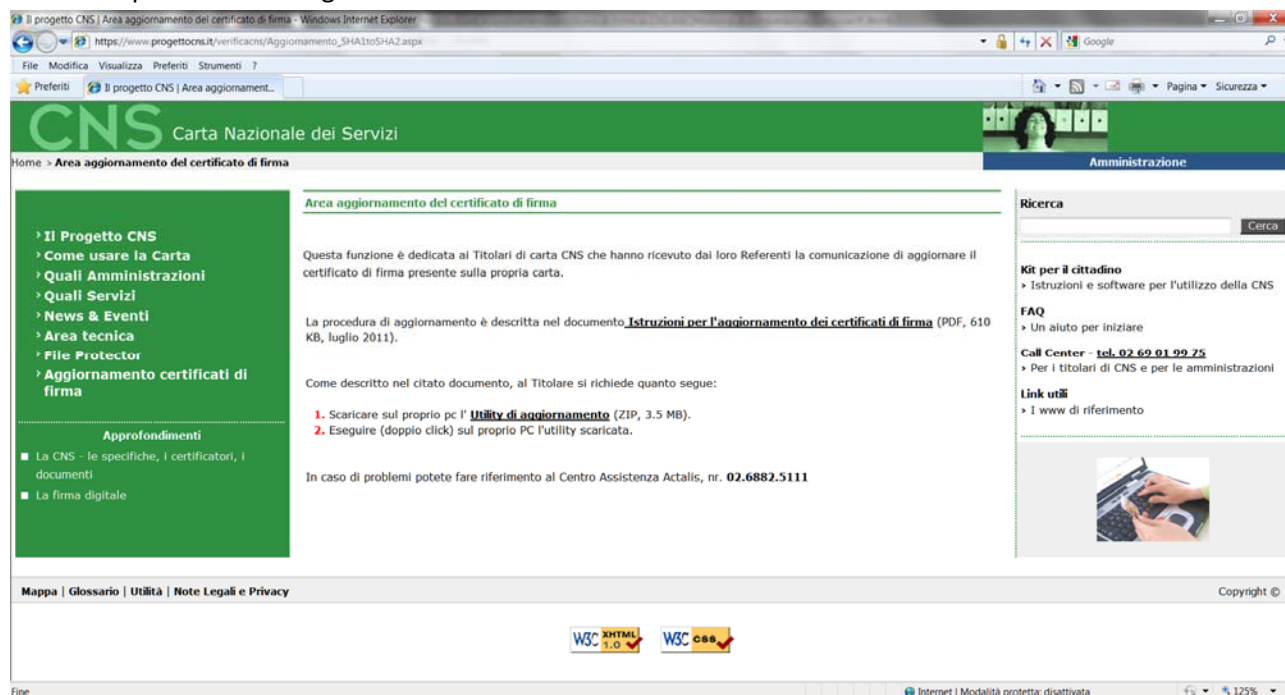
Il progetto CNS | Area aggiornamento del certificato di firma - Windows Internet Explorer

https://www.progettocns.it/verificacns/Aggiornamento_SHA1toSHA2.aspx

Google

File Modifica Visualizza Preferiti Strumenti ?

Preferiti

Il progetto CNS | Area aggiornament...

Pagina ▾ Sicurezza ▾

CNS Carta Nazionale dei Servizi

Home > Area aggiornamento del certificato di firma

Amministrazione

› Il Progetto CNS
› Come usare la Carta
› Quali Amministrazioni
› Quali Servizi
› News & Eventi
› Area tecnica
› File Protector
› Aggiornamento certificati di firma

Approfondimenti

La CNS - le specifiche, i certificatori, i documenti

La firma digitale

Area aggiornamento del certificato di firma

Questa funzione è dedicata ai Titolari di carta CNS che hanno ricevuto dai loro Referenti la comunicazione di aggiornare il certificato di firma presente sulla propria carta.

La procedura di aggiornamento è descritta nel documento Istruzioni per l'aggiornamento dei certificati di firma (PDF, 610 KB, luglio 2011).

Come descritto nel citato documento, al Titolare si richiede quanto segue:

1. Scaricare sul proprio pc l' Utility di aggiornamento (ZIP, 3.5 MB).
2. Eseguire (doppio click) sul proprio PC l'utility scaricata.

In caso di problemi potete fare riferimento al Centro Assistenza Actalis, nr. 02.6882.5111

Ricerca

Cerca

Kit per il cittadino
› Istruzioni e software per l'utilizzo della CNS

FAQ
› Un aiuto per iniziare

Call Center - tel. 02 69 01 99 75
› Per i titolari di CNS e per le amministrazioni

Link utili
› I www di riferimento

Mappa | Glossario | Utilità | Note Legali e Privacy

Copyright ©

W3C XHTML 1.0 W3C CSS

Fine

Internet | Modalità protetta: disattivata

125%